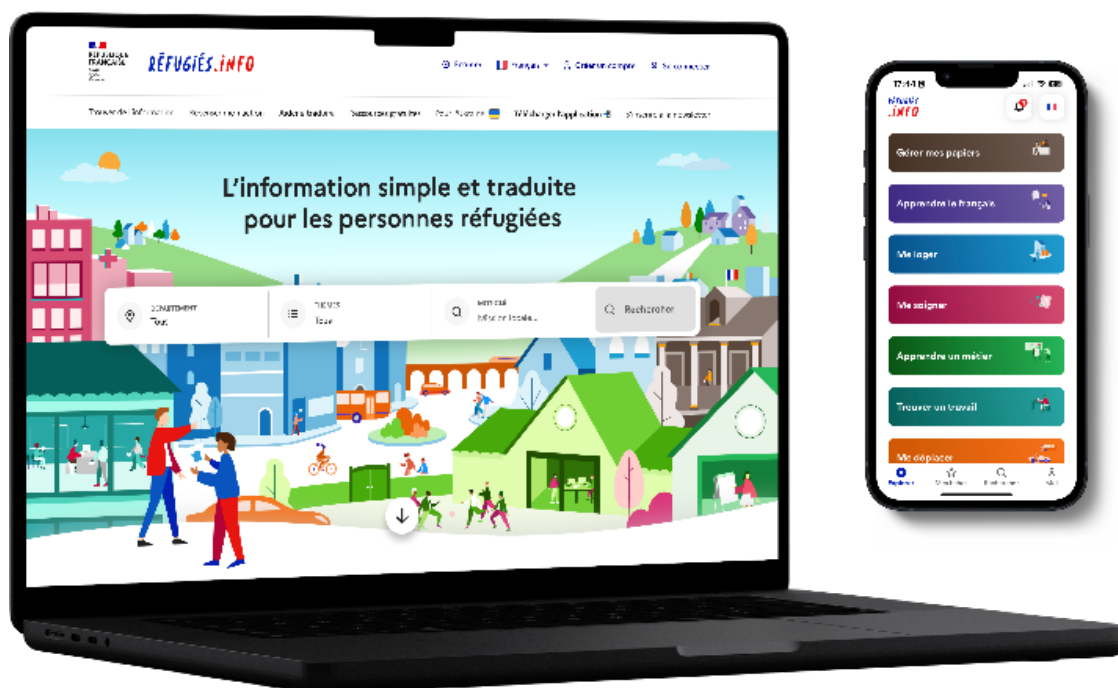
RÉPUBLIQUE FRANÇAISE

RÉFUGIÉS.INFO

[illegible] Français Créer un compte Se connecter

Trouver de l'information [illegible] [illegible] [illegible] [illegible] Télécharger l'application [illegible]

L'information simple et traduite pour les personnes réfugiées

DÉPARTEMENT Tous

THÈMES Tous

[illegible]

Rechercher

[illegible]

RÉFUGIÉS .INFO

Gérer mes papiers

Apprendre le français

Me loger

Me soigner

Apprendre un métier

Trouver un travail

Me déplacer

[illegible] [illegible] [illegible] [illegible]